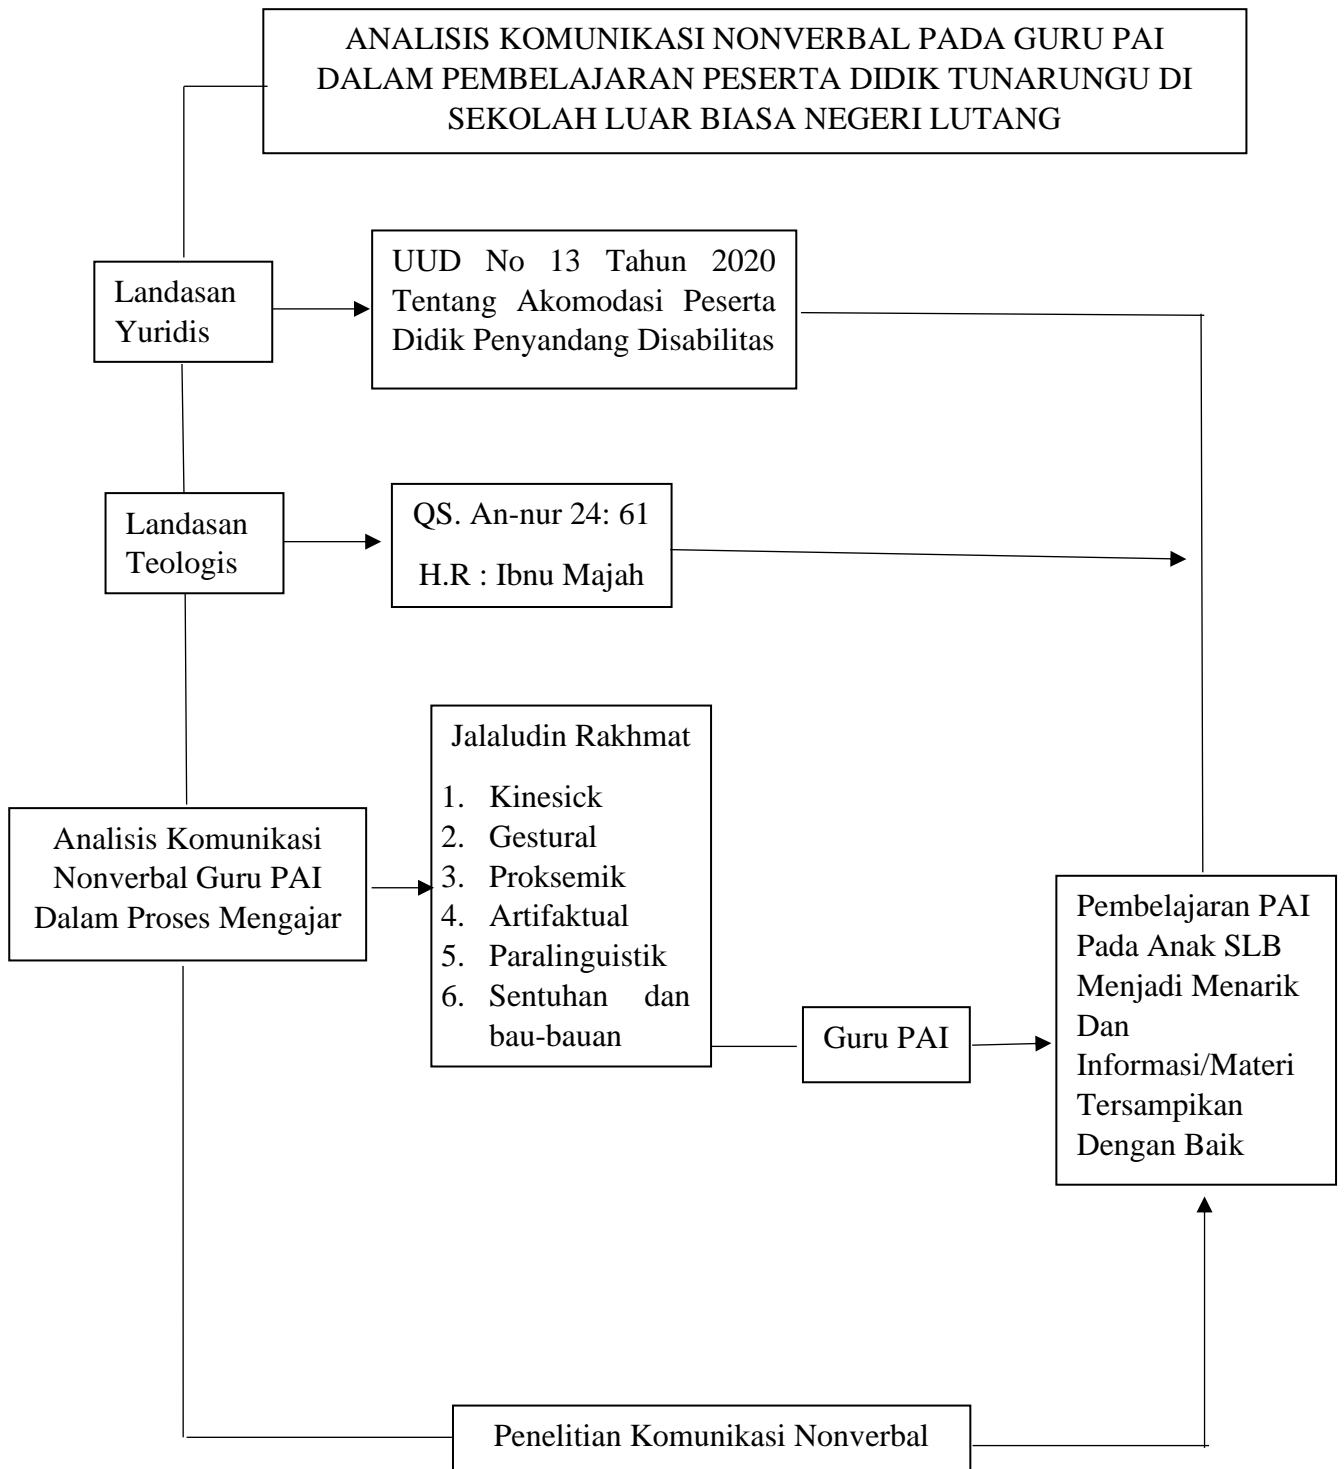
ANALISIS KOMUNIKASI NONVERBAL PADA GURU PAI DALAM PEMBELAJARAN PESERTA DIDIK TUNARUNGU DI SEKOLAH LUAR BIASA NEGERI LUTANG

Landasan Yuridis

UUD No 13 Tahun 2020 Tentang Akomodasi Peserta Didik Penyandang Disabilitas

Landasan Teologis

QS. An-nur 24: 61

H.R : Ibnu Majah

Analisis Komunikasi Nonverbal Guru PAI Dalam Proses Mengajar

Jalaludin Rakhmat

1. Kinesick
2. Gestural
3. Proksemik
4. Artifaktual
5. Paralinguistik
6. Sentuhan dan bau-bauan

Guru PAI

Pembelajaran PAI Pada Anak SLB Menjadi Menarik Dan Informasi/Materi Tersampikan Dengan Baik

Penelitian Komunikasi Nonverbal